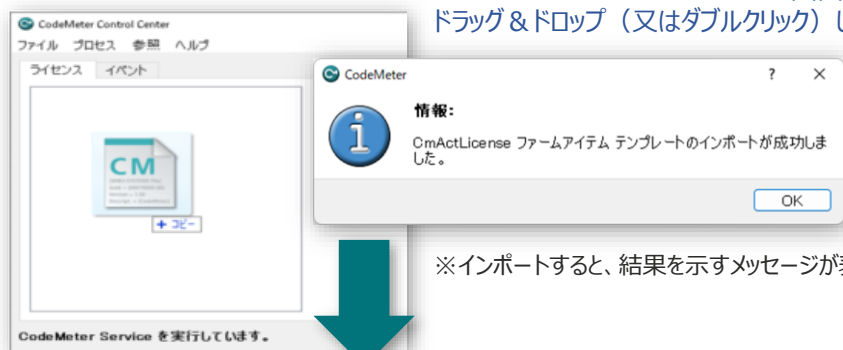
CodeMeter Control Center
ファイル プロセス 参照 ヘルプ
ライセンス イベント
CM
+ コピー
CodeMeter Service を実行しています。

ドラッグ＆ドロップ（又はダブルクリック）し

CodeMeter
?
✕
情報:
CmActLicense ファームアイテム テンプレートのインポートが成功しました。
OK

※インポートすると、結果を示すメッセージが表